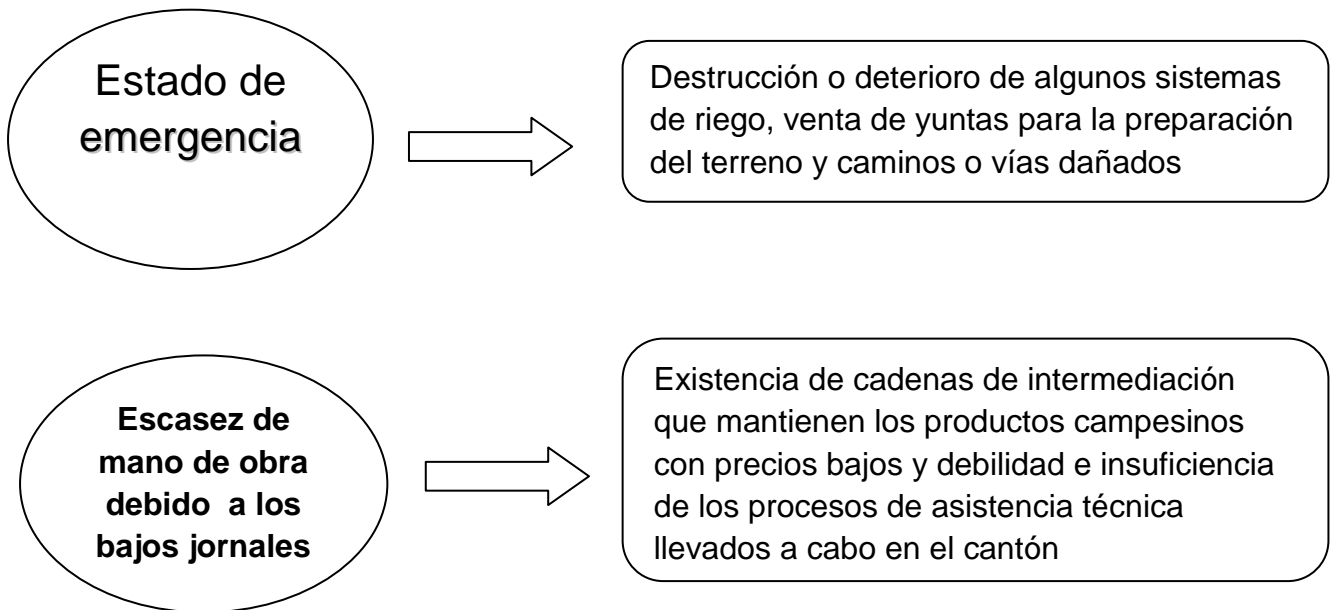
Estado de emergencia

Destrucción o deterioro de algunos sistemas de riego, venta de yuntas para la preparación del terreno y caminos o vías dañados

**Escasez de mano de obra debido a los bajos jornales**

Existencia de cadenas de intermediación que mantienen los productos campesinos con precios bajos y debilidad e insuficiencia de los procesos de asistencia técnica llevados a cabo en el cantón